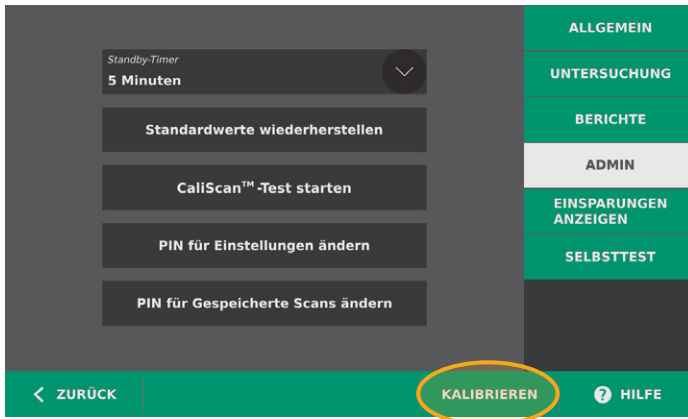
Standby-Timer
5 Minuten

Standardwerte wiederherstellen

CaliScan™-Test starten

PIN für Einstellungen ändern

PIN für Gespeicherte Scans ändern

ALLGEMEIN
UNTERSUCHUNG
BERICHTE
ADMIN
EINSPARUNGEN ANZEIGEN
SELBSTTEST

< ZURÜCK
KALIBRIEREN
? HILFE